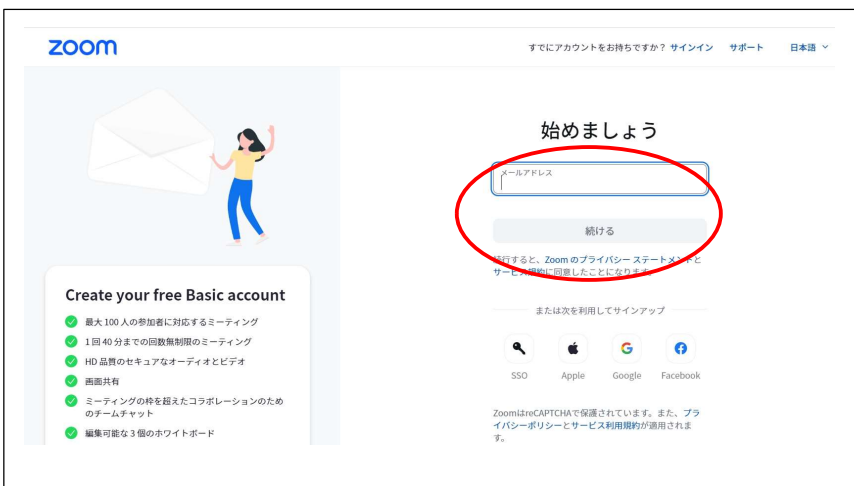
zoom

すでにアカウントをお持ちですか？ サインイン サポート 日本語

Create your free Basic account

最大 100 人の参加者に対応するミーティング

1 回 40 分までの回数無制限のミーティング

HD 品質のセキュアなオーディオとビデオ

画面共有

ミーティングの枠を超えたコラボレーションのためのチームチャット

編集可能な 3 個のホワイトボード

始めましょう

メールアドレス

続ける

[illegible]行すると、Zoom のプライバシー ステートメントとサービス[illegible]規約に同意したことになります。

または次を利用してサインアップ

SSO Apple Google Facebook

ZoomはreCAPTCHAで保護されています。また、プライバシーポリシーとサービス利用規約が適用されます。